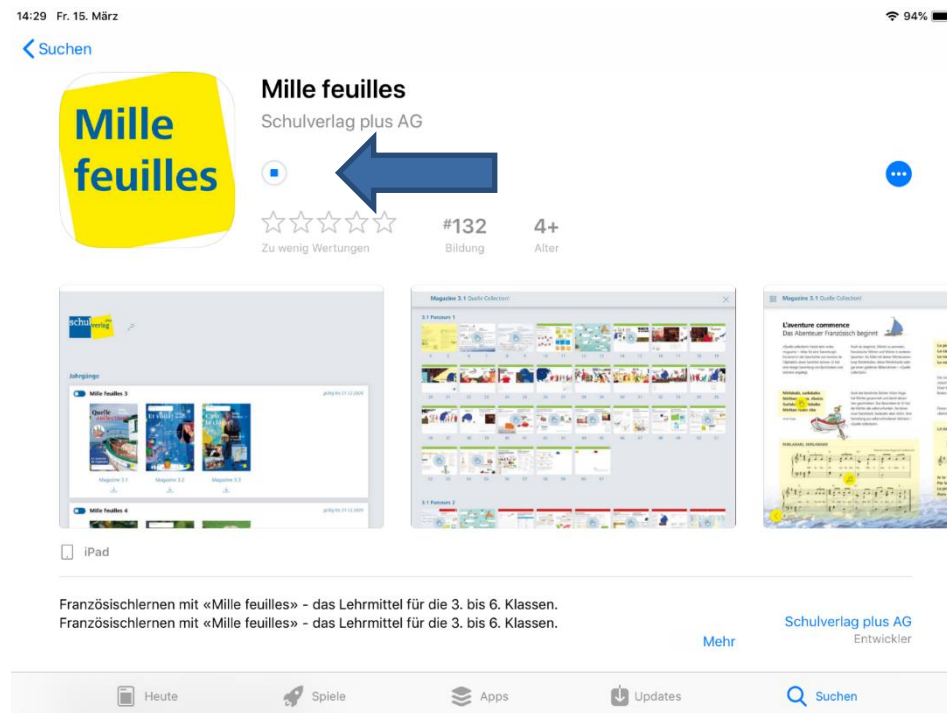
14:29 Fr. 15. März

94%

Suchen

Mille feuilles

Mille feuilles

Schulverlag plus AG

Zu wenig Wertungen

#132

Bildung

4+

Alter

schulverlag

Jahrgänge

Mille feuilles 3

Magazine 3.1

Magazine 3.2

Magazine 3.3

Mille feuilles 4

Magazine 3.1 Quelle Collection!

3.1 Parcours 1

3.1 Parcours 2

Magazine 3.1 Quelle Collection!

L'aventure commence

Das Abenteuer Französisch beginnt

iPad

Französischlernen mit «Mille feuilles» - das Lehrmittel für die 3. bis 6. Klassen.
Französischlernen mit «Mille feuilles» - das Lehrmittel für die 3. bis 6. Klassen.

Mehr

Schulverlag plus AG

Entwickler

Heute

Spiele

Apps

Updates

Suchen